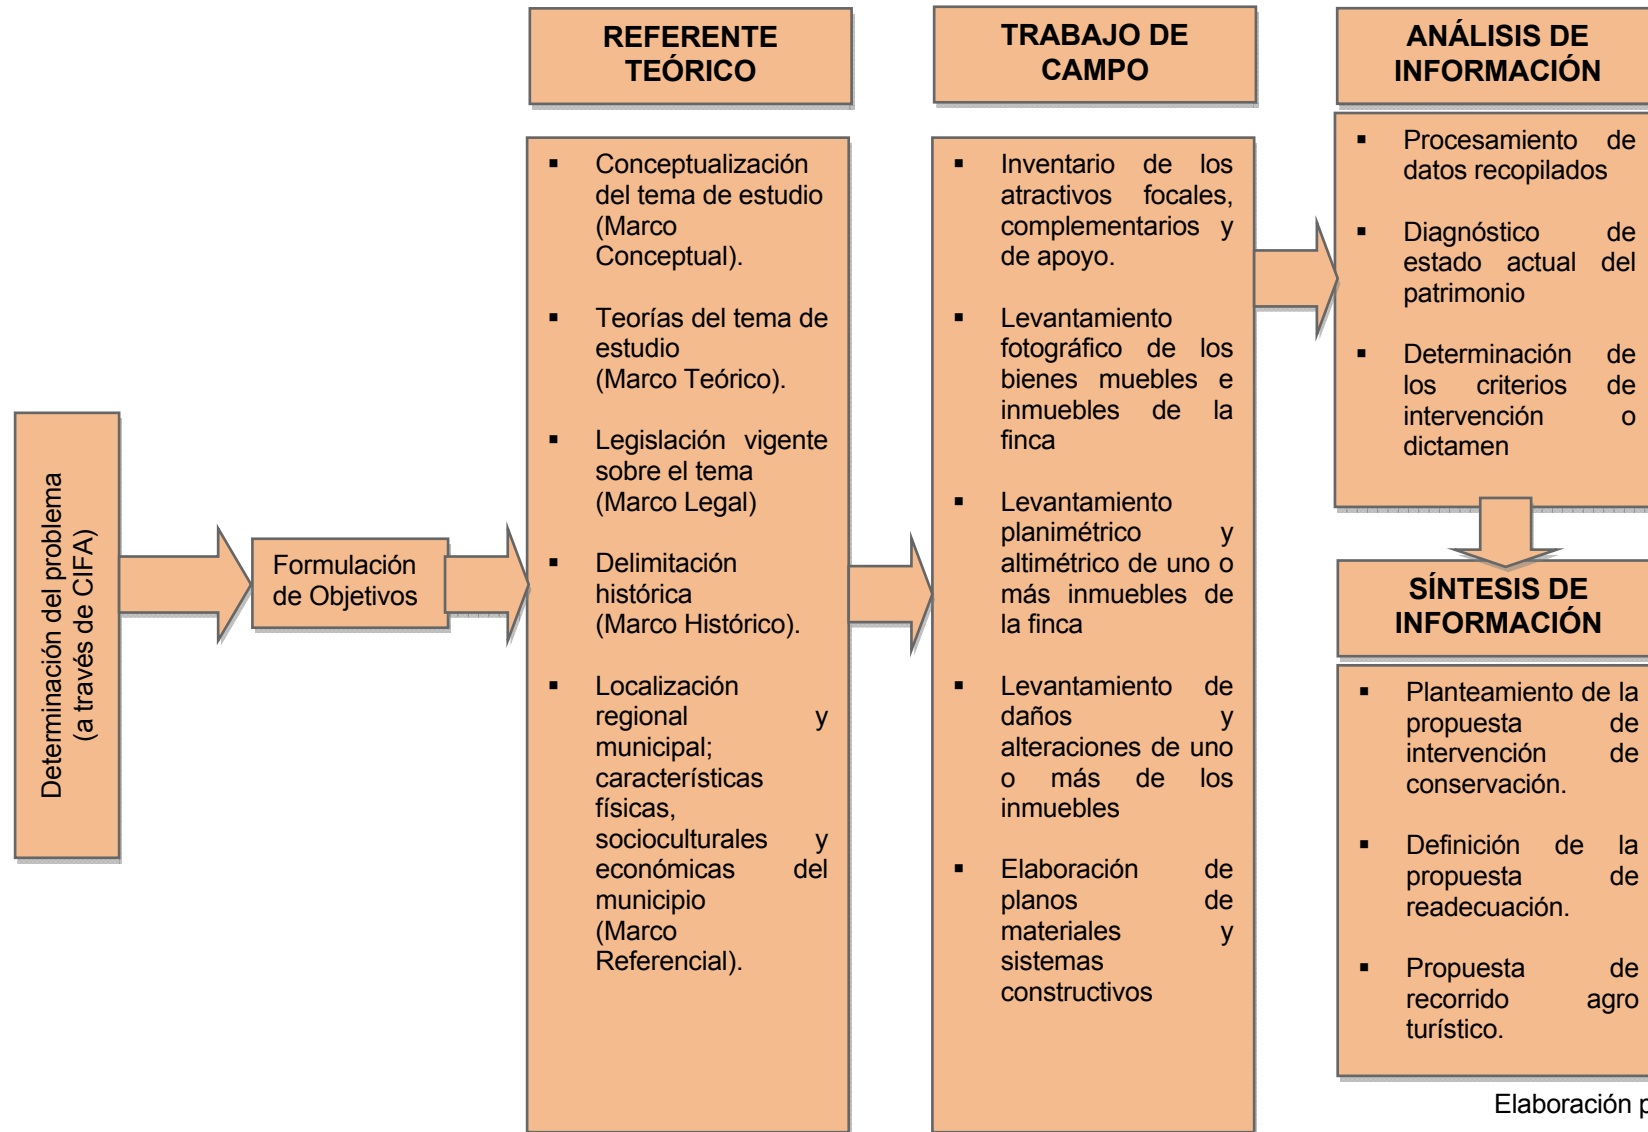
Determinación del problema (a través de CIFA)

Formulación de Objetivos

REFERENTE TEÓRICO

- Conceptualización del tema de estudio (Marco Conceptual).
- Teorías del tema de estudio (Marco Teórico).
- Legislación vigente sobre el tema (Marco Legal)
- Delimitación histórica (Marco Histórico).
- Localización regional y municipal; características físicas, socioculturales y económicas del municipio (Marco Referencial).

TRABAJO DE CAMPO

- Inventario de los atractivos focales, complementarios y de apoyo.
- Levantamiento fotográfico de los bienes muebles e inmuebles de la finca
- Levantamiento planimétrico y altimétrico de uno o más inmuebles de la finca
- Levantamiento de daños y alteraciones de uno o más de los inmuebles
- Elaboración de planos de materiales y sistemas constructivos

ANÁLISIS DE INFORMACIÓN

- Procesamiento de datos recopilados
- Diagnóstico de estado actual del patrimonio
- Determinación de los criterios de intervención o dictamen

SÍNTESIS DE INFORMACIÓN

- Planteamiento de la propuesta de intervención de conservación.
- Definición de la propuesta de readecuación.
- Propuesta de recorrido agro turístico.

Elaboración p